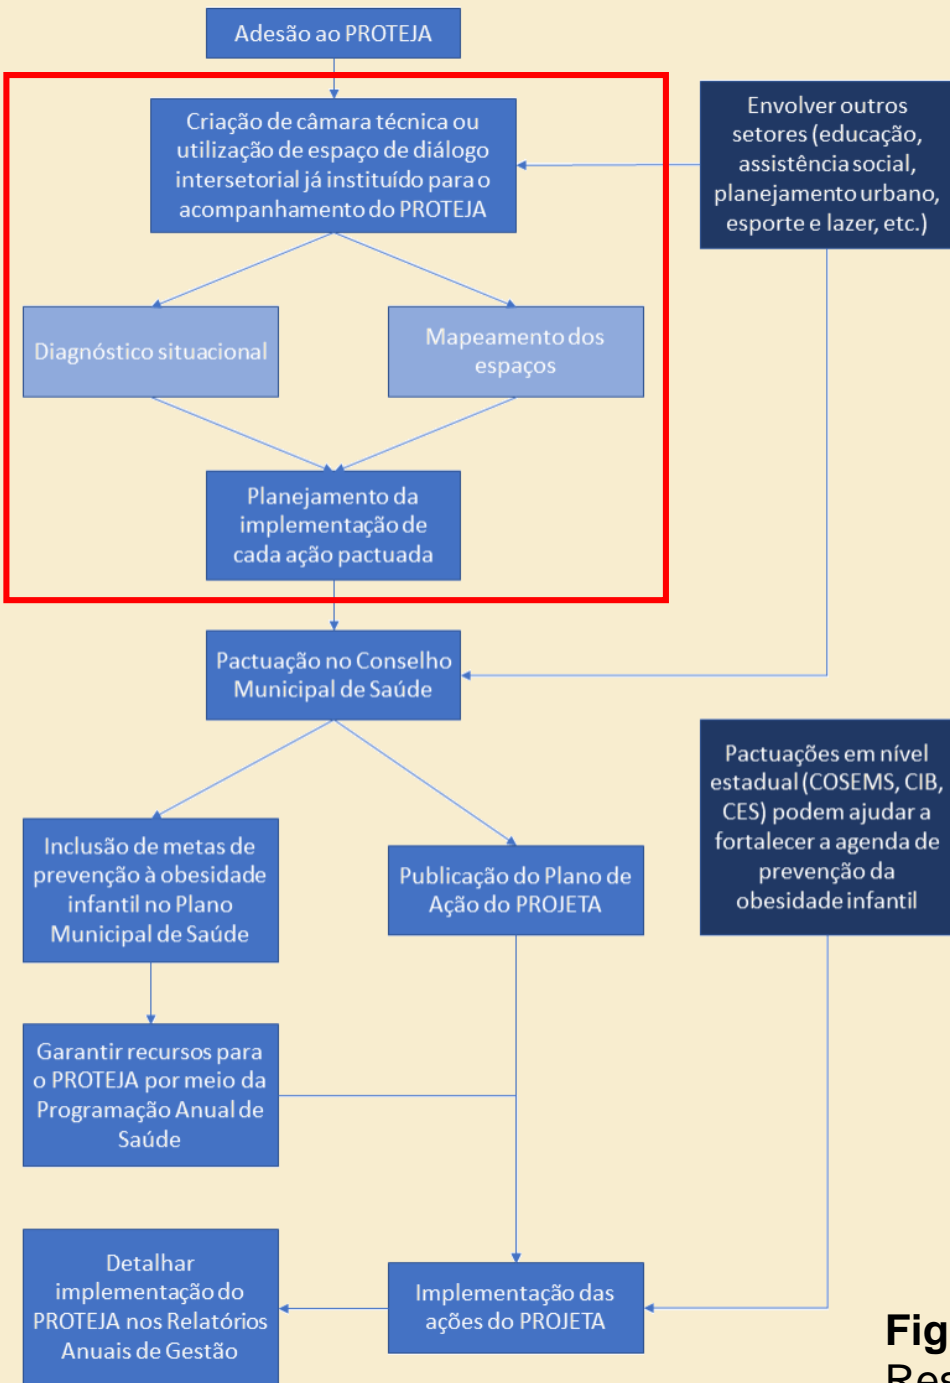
Adesão ao PROTEJA

Criação de câmara técnica ou utilização de espaço de diálogo intersetorial já instituído para o acompanhamento do PROTEJA

Envolver outros setores (educação, assistência social, planejamento urbano, esporte e lazer, etc.)

Diagnóstico situacional

Mapeamento dos espaços

Planejamento da implementação de cada ação pactuada

Pactuação no Conselho Municipal de Saúde

Inclusão de metas de prevenção à obesidade infantil no Plano Municipal de Saúde

Publicação do Plano de Ação do PROJETA

Pactuações em nível estadual (COSEMS, CIB, CES) podem ajudar a fortalecer a agenda de prevenção da obesidade infantil

Garantir recursos para o PROTEJA por meio da Programação Anual de Saúde

Detalhar implementação do PROTEJA nos Relatórios Anuais de Gestão

Implementação das ações do PROJETA

Fig
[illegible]